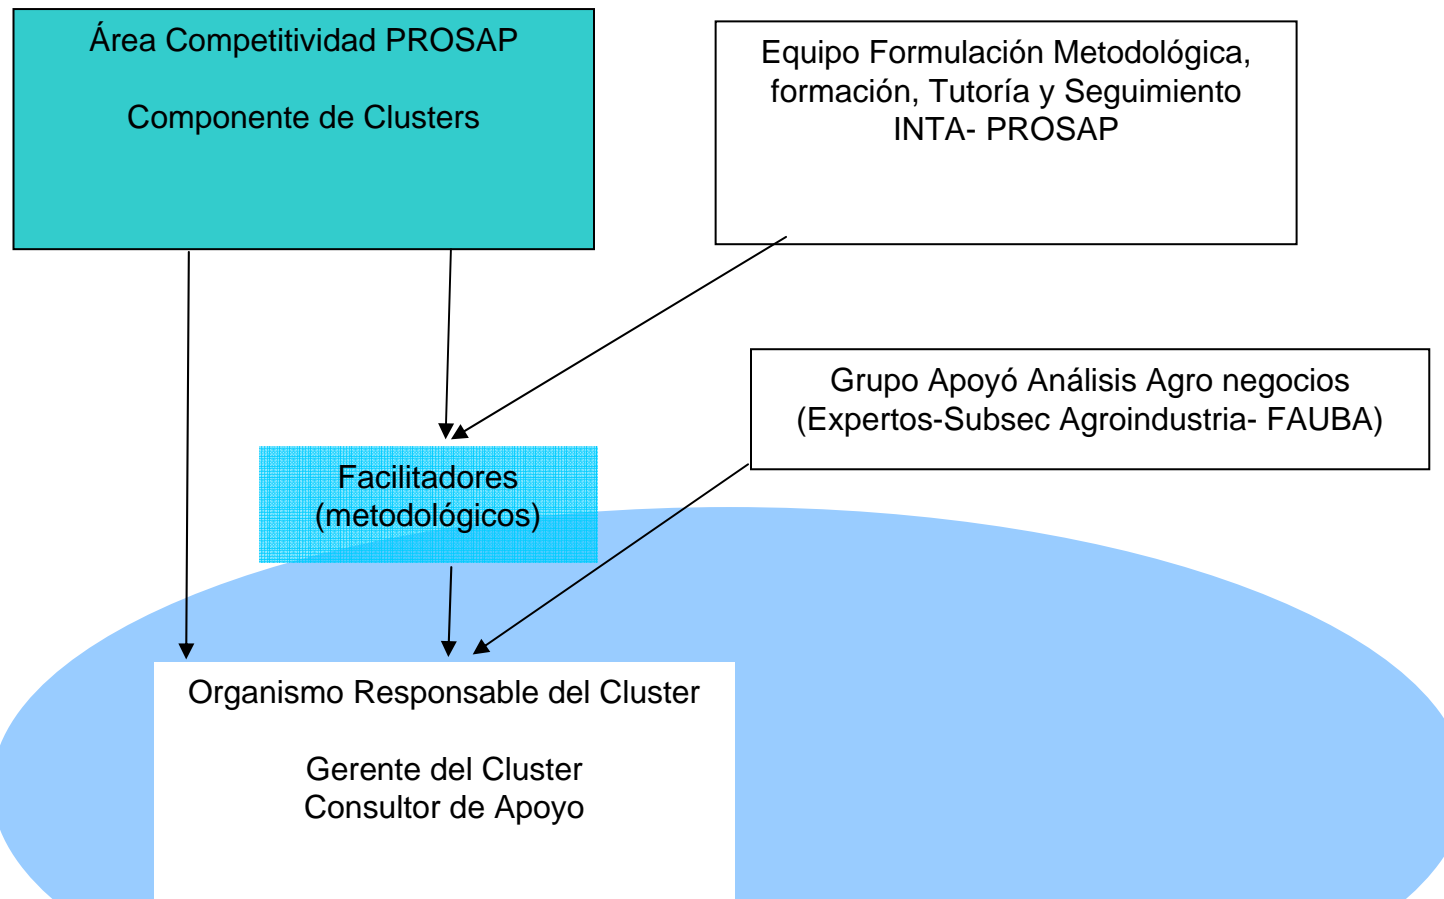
Área Competitividad PROSAP

Componente de Clusters

Equipo Formulación Metodológica, formación, Tutoría y Seguimiento INTA- PROSAP

Grupo Apoyó Análisis Agro negocios (Expertos-Subsec Agroindustria- FAUBA)

Facilitadores (metodológicos)

Organismo Responsable del Cluster

Gerente del Cluster
Consultor de Apoyo